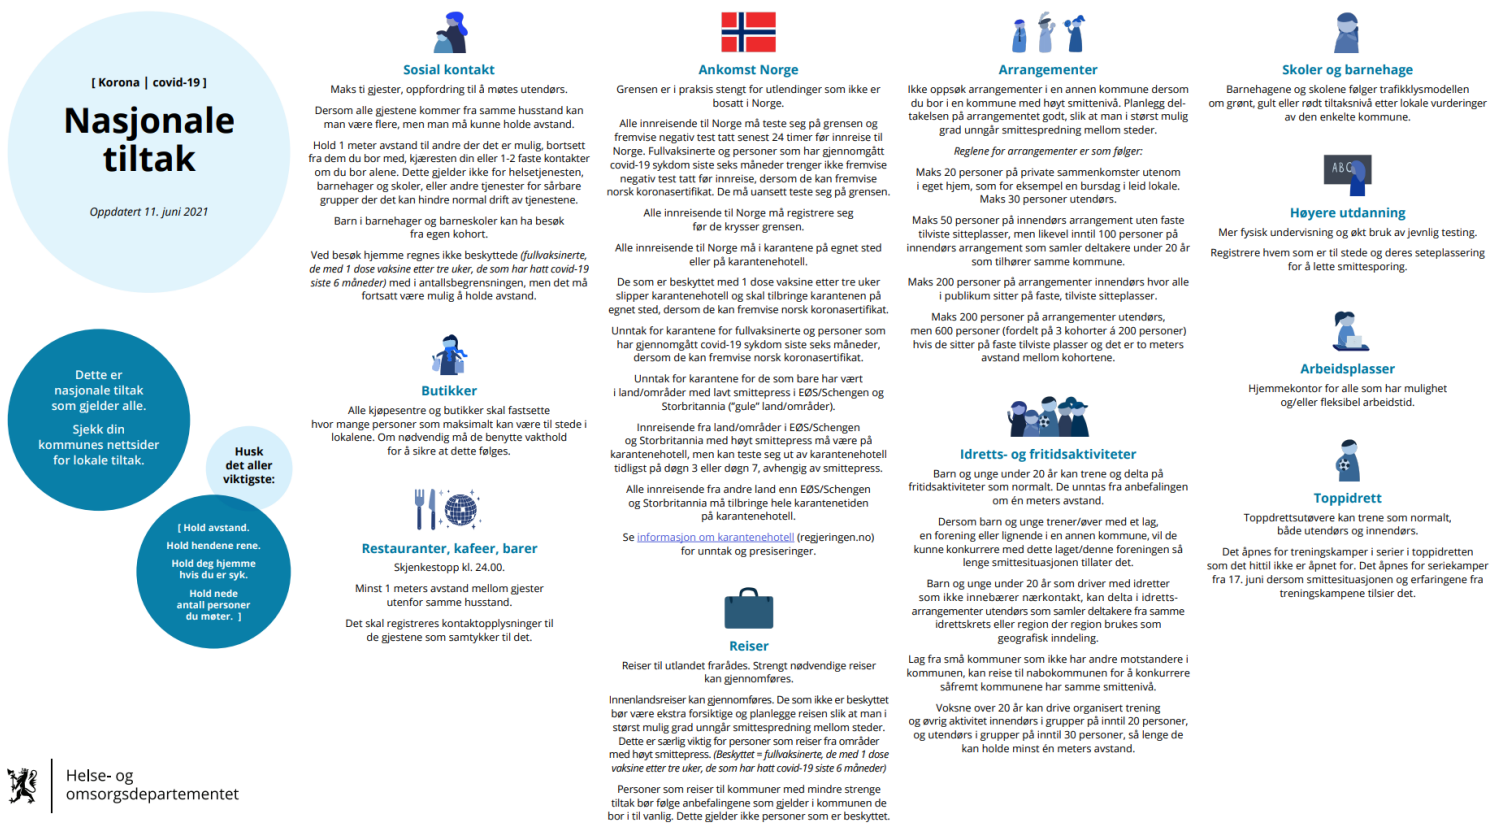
[ Korona | covid-19 ]

Nasjonale tiltak

Oppdatert 11. juni 2021

Dette er nasjonale tiltak som gjelder alle.

Sjekk din kommunes nettsider for lokale tiltak.

Husk det aller viktigste:

[ Hold avstand.

Hold hendene rene.

Hold deg hjemme hvis du er syk.

Hold nede antall personer du møter. ]

Helse- og omsorgsdepartementet

Sosial kontakt

Maks ti gjester, oppfordring til å møtes utendørs.

Dersom alle gjestene kommer fra samme husstand kan man være flere, men man må kunne holde avstand.

Hold 1 meter avstand til andre der det er mulig, bortsett fra dem du bor med, kjæresten din eller 1-2 faste kontakter om du bor alene. Dette gjelder ikke for helsetjenesten, barnehager og skoler, eller andre tjenester for sårbare grupper der det kan hindre normal drift av tjenestene.

Barn i barnehager og barneskoler kan ha besøk fra egen kohort.

Ved besøk hjemme regnes ikke beskyttede (fullvaksinerte, de med 1 dose vaksine etter tre uker, de som har hatt covid-19 siste 6 måneder) med i antallsbegrensningen, men det må fortsatt være mulig å holde avstand.

Butikker

Alle kjøpesentre og butikker skal fastsette hvor mange personer som maksimalt kan være til stede i lokalene. Om nødvendig må de benytte vakthold for å sikre at dette følges.

Restauranter, kafeer, barer

Skjenkestopp kl. 24.00.

Minst 1 meters avstand mellom gjester utenfor samme husstand.

Det skal registreres kontaktopplysninger til de gjestene som samtykker til det.

Ankomst Norge

Grensen er i praksis stengt for utlendinger som ikke er bosatt i Norge.

Alle innreisende til Norge må teste seg på grensen og fremvise negativ test tatt senest 24 timer før innreise til Norge. Fullvaksinerte og personer som har gjennomgått covid-19 sykdom siste seks måneder trenger ikke fremvise negativ test tatt før innreise, dersom de kan fremvise norsk koronasertifikat. De må uansett teste seg på grensen.

Alle innreisende til Norge må registrere seg før de krysser grensen.

Alle innreisende til Norge må i karantene på egnet sted eller på karantenehotell.

De som er beskyttet med 1 dose vaksine etter tre uker slipper karantenehotell og skal tilbringe karantenen på egnet sted, dersom de kan fremvise norsk koronasertifikat.

Unntak for karantene for fullvaksinerte og personer som har gjennomgått covid-19 sykdom siste seks måneder, dersom de kan fremvise norsk koronasertifikat.

Unntak for karantene for de som bare har vært i land/områder med lavt smittepress i EØS/Schengen og Storbritannia ("gule" land/områder).

Innreisende fra land/områder i EØS/Schengen og Storbritannia med høyt smittepress må være på karantenehotell, men kan teste seg ut av karantenehotell tidligst på døgn 3 eller døgn 7, avhengig av smittepress.

Alle innreisende fra andre land enn EØS/Schengen og Storbritannia må tilbringe hele karantenetiden på karantenehotell.

Se informasjon om karantenehotell (regjeringen.no) for unntak og presiseringer.

Reiser

Reiser til utlandet frarådes. Strengt nødvendige reiser kan gjennomføres.

Innenlandsreiser kan gjennomføres. De som ikke er beskyttet bør være ekstra forsiktige og planlegge reisen slik at man i størst mulig grad unngår smittespredning mellom steder. Dette er særlig viktig for personer som reiser fra områder med høyt smittepress. (Beskyttet = fullvaksinerte, de med 1 dose vaksine etter tre uker, de som har hatt covid-19 siste 6 måneder)

Personer som reiser til kommuner med mindre strenge tiltak bør følge anbefalingene som gjelder i kommunen de bor i til vanlig. Dette gjelder ikke personer som er beskyttet.

Arrangementer

Ikke oppsøk arrangementer i en annen kommune dersom du bor i en kommune med høyt smittenivå. Planlegg deltakelsen på arrangementet godt, slik at man i størst mulig grad unngår smittespredning mellom steder.

Reglene for arrangementer er som følger:

Maks 20 personer på private sammenkomster utenom i eget hjem, som for eksempel en bursdag i leid lokale. Maks 30 personer utendørs.

Maks 50 personer på innendørs arrangement uten faste tilviste sitteplasser, men likevel inntil 100 personer på innendørs arrangement som samler deltakere under 20 år som tilhører samme kommune.

Maks 200 personer på arrangementer innendørs hvor alle i publikum sitter på faste, tilviste sitteplasser.

Maks 200 personer på arrangementer utendørs, men 600 personer (fordelt på 3 kohorter à 200 personer) hvis de sitter på faste tilviste plasser og det er to meters avstand mellom kohortene.

Idretts- og fritidsaktiviteter

Barn og unge under 20 år kan trene og delta på fritidsaktiviteter som normalt. De unntas fra anbefalingen om én meters avstand.

Dersom barn og unge trener/øver med et lag, en forening eller lignende i en annen kommune, vil de kunne konkurrere med dette laget/denne foreningen så lenge smittesituasjonen tillater det.

Barn og unge under 20 år som driver med idretter som ikke innebærer nærkontakt, kan delta i idrettsarrangementer utendørs som samler deltakere fra samme idrettskrets eller region der region brukes som geografisk inndeling.

Lag fra små kommuner som ikke har andre motstandere i kommunen, kan reise til nabokommunen for å konkurrere såfremt kommunene har samme smittenivå.

Voksne over 20 år kan drive organisert trening og øvrig aktivitet innendørs i grupper på inntil 20 personer, og utendørs i grupper på inntil 30 personer, så lenge de kan holde minst én meters avstand.

Skoler og barnehage

Barnehagene og skolene følger trafikklysmodellen om grønt, gult eller rødt tiltaksnivå etter lokale vurderinger av den enkelte kommune.

A B C

Høyere utdanning

Mer fysisk undervisning og økt bruk av jevnlig testing.

Registrere hvem som er til stede og deres seteplassering for å lette smittesporing.

Arbeidsplasser

Hjemmekontor for alle som har mulighet og/eller fleksibel arbeidstid.

Toppidrett

Toppdrettsutøvere kan trene som normalt, både utendørs og innendørs.

Det åpnes for treningskamper i serier i toppidretten som det hittil ikke er åpnet for. Det åpnes for seriekamper fra 17. juni dersom smittesituasjonen og erfaringene fra treningskampene tilsier det.